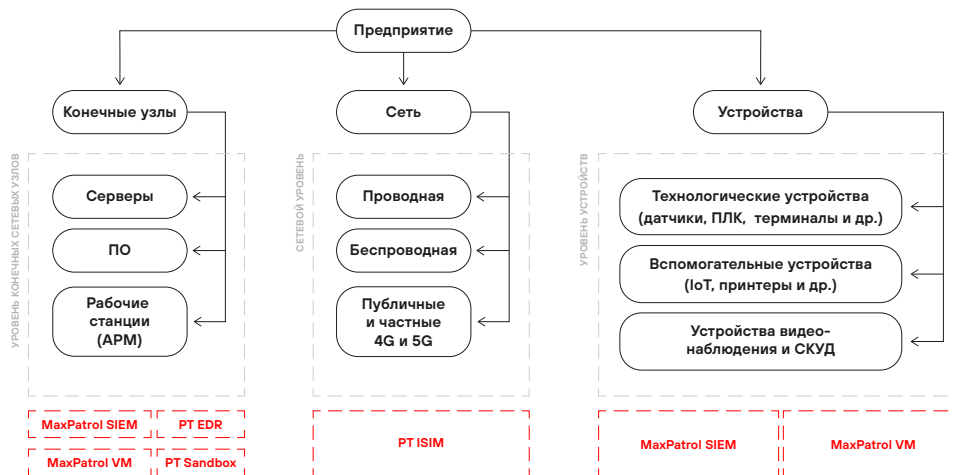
Предприятие

Конечные узлы

Сеть

Устройства

УРОВЕНЬ КОНЕЧНЫХ СЕТЕВЫХ УЗЛОВ

Серверы

ПО

Рабочие станции (АРМ)

СЕТЕВОЙ УРОВЕНЬ

Проводная

Беспроводная

Публичные и частные 4G и 5G

УРОВЕНЬ УСТРОЙСТВ

Технологические устройства (датчики, ПЛК, терминалы и др.)

Вспомогательные устройства (IoT, принтеры и др.)

Устройства видеонаблюдения и СКУД

MaxPatrol SIEM

PT EDR

MaxPatrol VM

PT Sandbox

PT ISIM

MaxPatrol SIEM

MaxPatrol VM